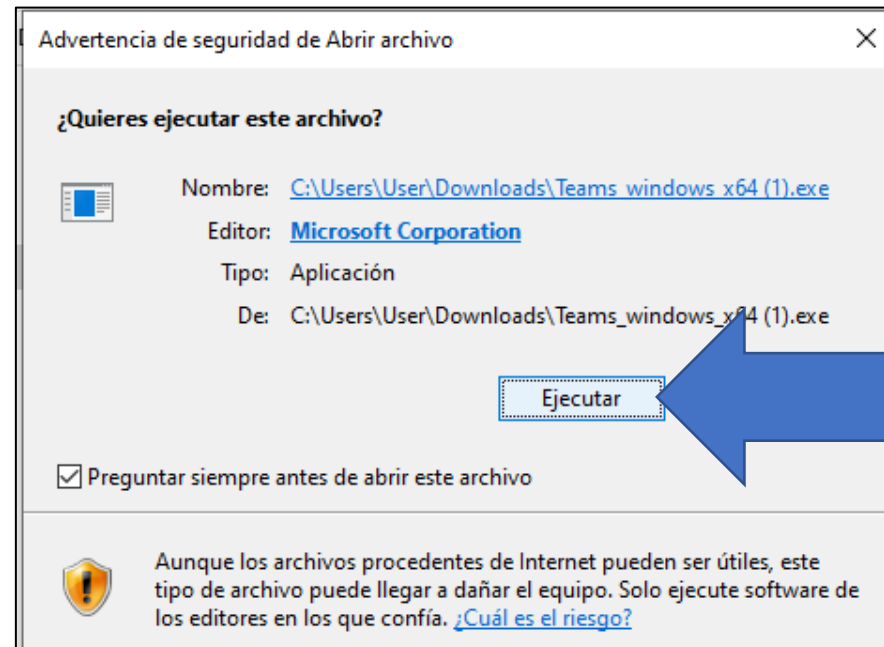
Advertencia de seguridad de Abrir archivo

¿Quieres ejecutar este archivo?

Nombre: C:\Users\User\Downloads\Teams_windows_x64 (1).exe

Editor: Microsoft Corporation

Tipo: Aplicación

De: C:\Users\User\Downloads\Teams_windows_x64 (1).exe

Ejecutar

Preguntar siempre antes de abrir este archivo

Aunque los archivos procedentes de Internet pueden ser útiles, este tipo de archivo puede llegar a dañar el equipo. Solo ejecute software de los editores en los que confía. ¿Cuál es el riesgo?